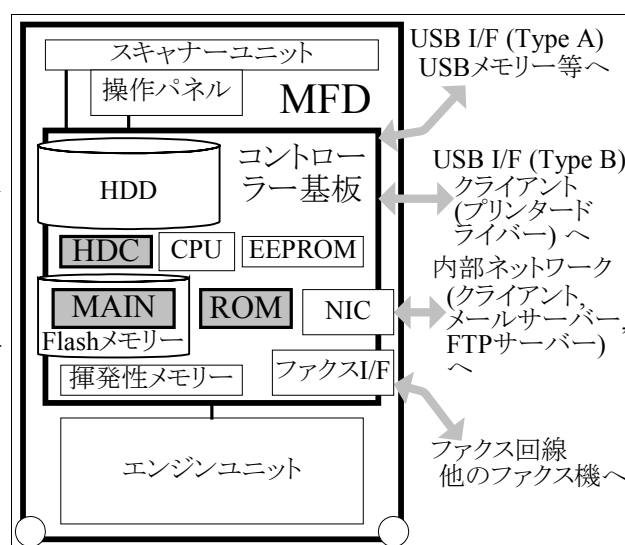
スキャナーユニット

操作パネル

MFD

USB I/F (Type A) USBメモリー等へ

コントローラー基板

HDD

USB I/F (Type B) クライアント (プリンタードライバー) へ

HDC

CPU

EEPROM

MAIN

Flashメモリー

ROM

NIC

内部ネットワーク (クライアント, メールサーバー, FTPサーバー) へ

揮発性メモリー

ファクスI/F

ファクス回線 他のファクス機へ

エンジンユニット